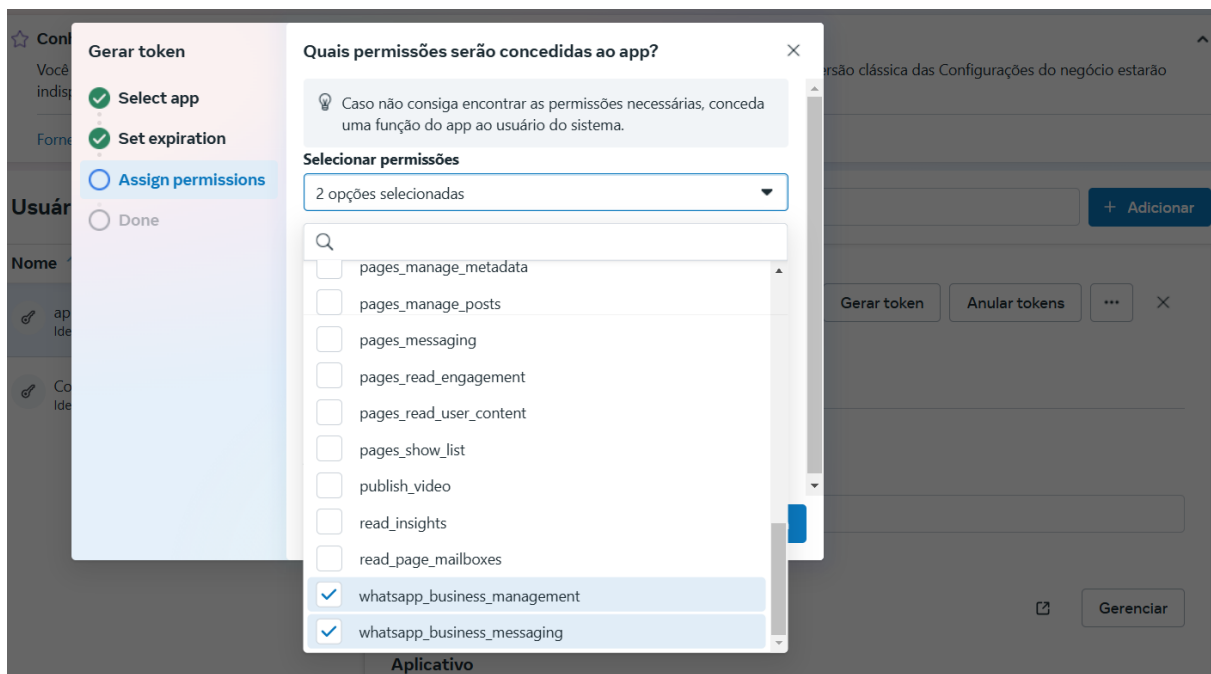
Conf
Você
indisp
ersão clássica das Configurações do negócio estarão
Forne
Usuár
+ Adicionar
Nome
ap
Ide
Co
Ide
Gerar token
Anular tokens
...
Gerenciar
Aplicativo

Gerar token
Select app
Set expiration
Assign permissions
Done

Quais permissões serão concedidas ao app?
Caso não consiga encontrar as permissões necessárias, conceda uma função do app ao usuário do sistema.
Selecionar permissões
2 opções selecionadas
pages_manage_metadata
pages_manage_posts
pages_messaging
pages_read_engagement
pages_read_user_content
pages_show_list
publish_video
read_insights
read_page_mailboxes
whatsapp_business_management
whatsapp_business_messaging